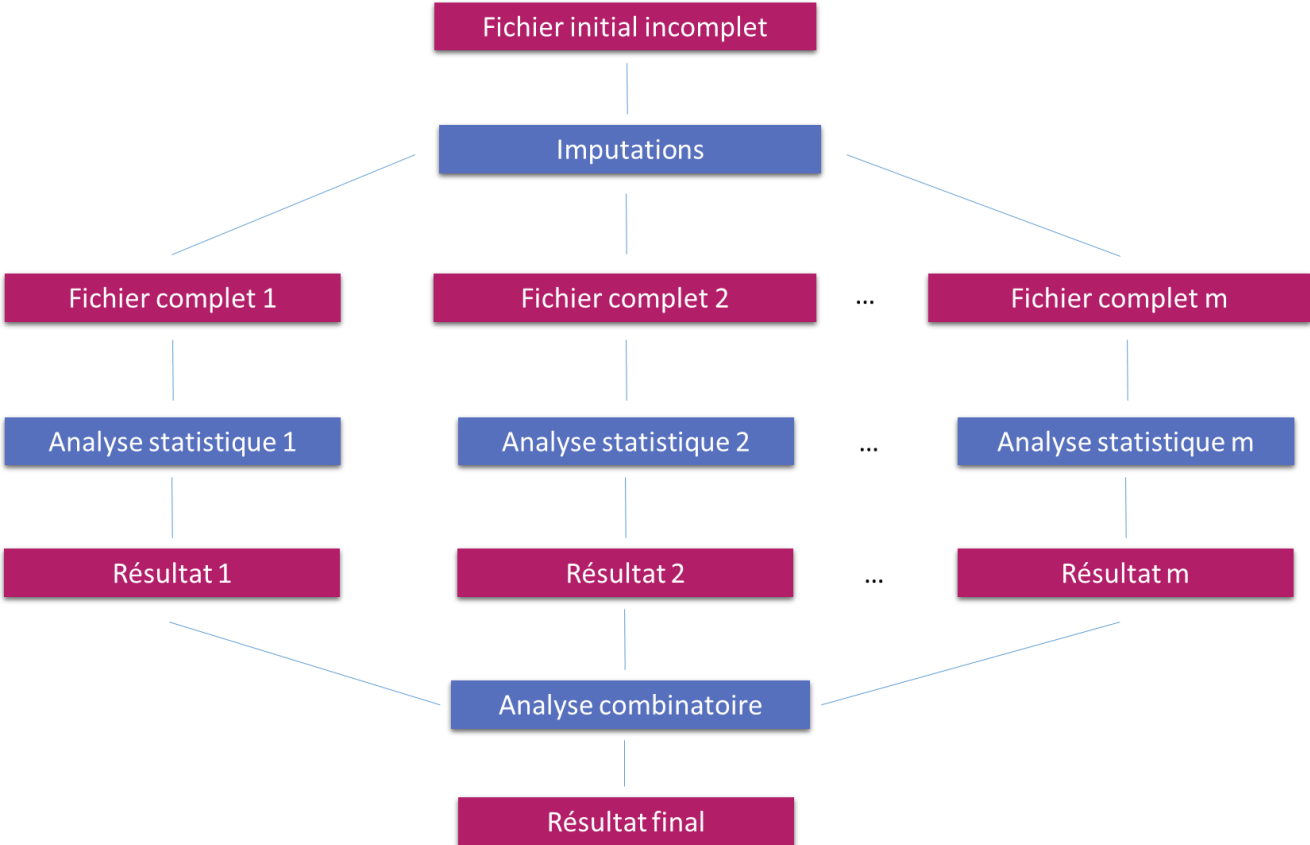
Fichier initial incomplet

Imputations

Fichier complet 1

Fichier complet 2

…

Fichier complet m

Analyse statistique 1

Analyse statistique 2

…

Analyse statistique m

Résultat 1

Résultat 2

…

Résultat m

Analyse combinatoire

Résultat final